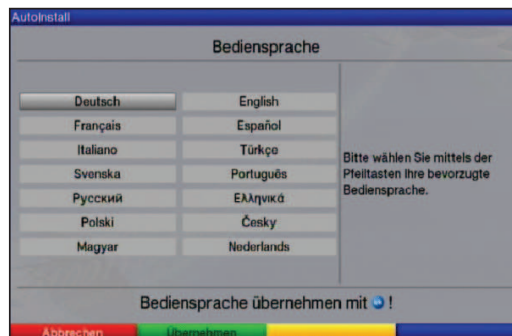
AutoInstall

Bediensprache

| Deutsch | English |
|---|---|
| Français | Español |
| Italiano | Türkçe |
| Svenska | Português |
| Русский | Ελληνικά |
| Polski | Česky |
| Magyar | Nederlands |

Bitte wählen Sie mittels der Pfeiltasten Ihre bevorzugte Bediensprache.

Bediensprache übernehmen mit !

Abbrechen
Übernehmen